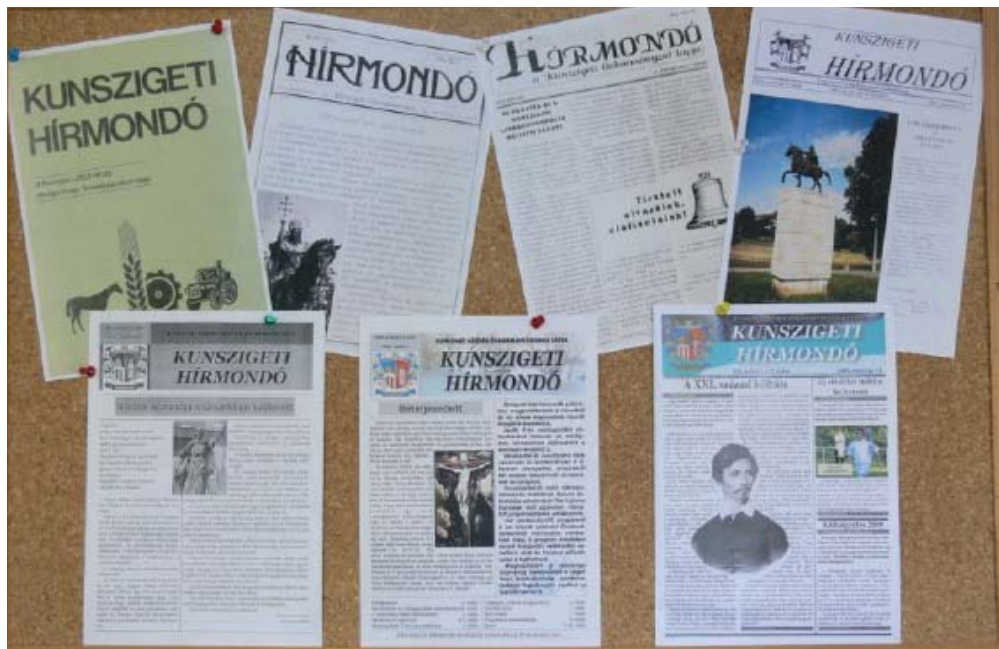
KUNSZIGETI HÍRMONDÓ

HÍRMONDÓ

HÍRMONDÓ
A Kunszigeti Önkormányzat lapja

Tisztelt olvasóink, cimzettjeink!

KUNSZIGETI HÍRMONDÓ

KUNSZIGETI HÍRMONDÓ

KUNSZIGETI HÍRMONDÓ

Betegszentelt

KUNSZIGETI HÍRMONDÓ

A XXI. század költője